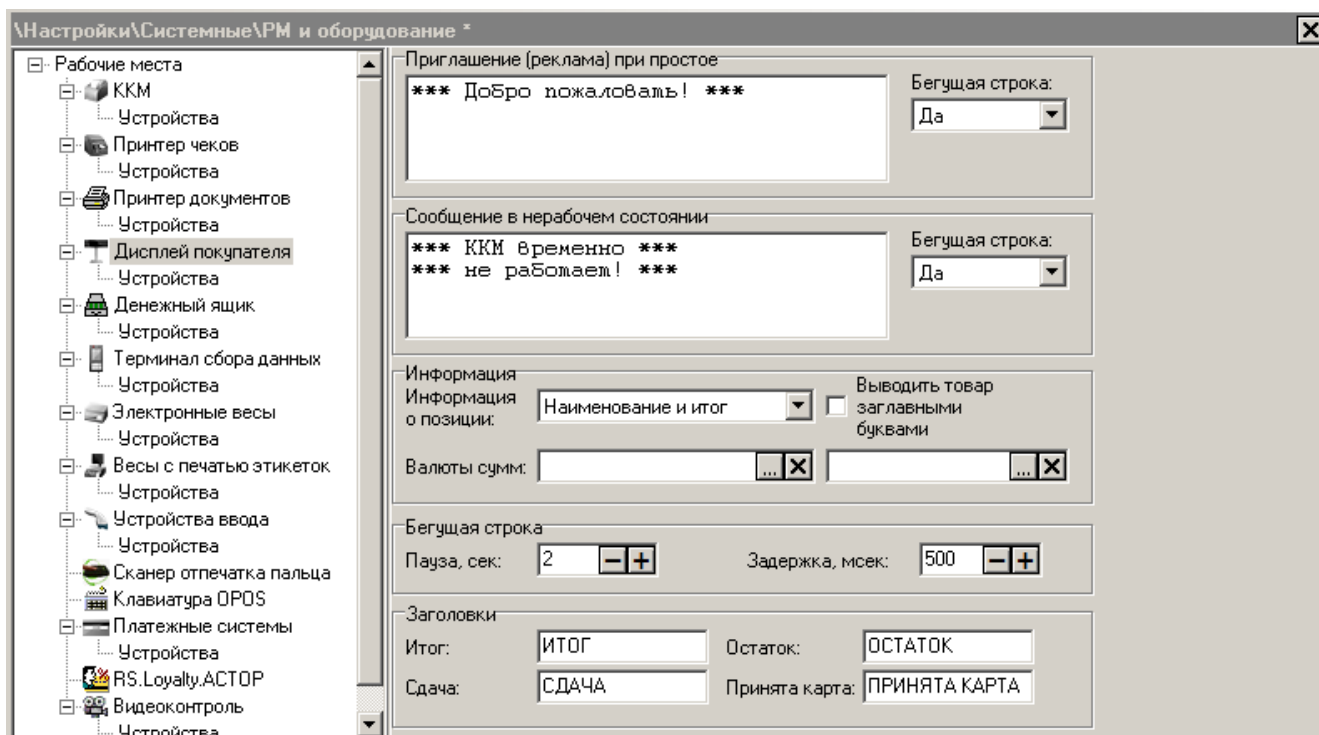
\Настройки\Системные\РМ и оборудование *

Рабочие места
ККМ
Устройства
Принтер чеков
Устройства
Принтер документов
Устройства
Дисплей покупателя
Устройства
Денежный ящик
Устройства
Терминал сбора данных
Устройства
Электронные весы
Устройства
Весы с печатью этикеток
Устройства
Устройства ввода
Устройства
Сканер отпечатка пальца
Клавиатура OPOS
Платежные системы
Устройства
RS.Loyalty.АСТОР
Видеоконтроль
Устройства

Приглашение (реклама) при простое
*** Добро пожаловать! ***
Бегущая строка:
Да

Сообщение в нерабочем состоянии
*** ККМ временно ***
*** не работает! ***
Бегущая строка:
Да

Информация
Информация о позиции:
Наименование и итог
Выводить товар заглавными буквами
Валюты сумм:

Бегущая строка
Пауза, сек: 2
Задержка, мсек: 500

Заголовки
Итог: ИТОГ
Остаток: ОСТАТОК
Сдача: СДАЧА
Принята карта: ПРИНЯТА КАРТА